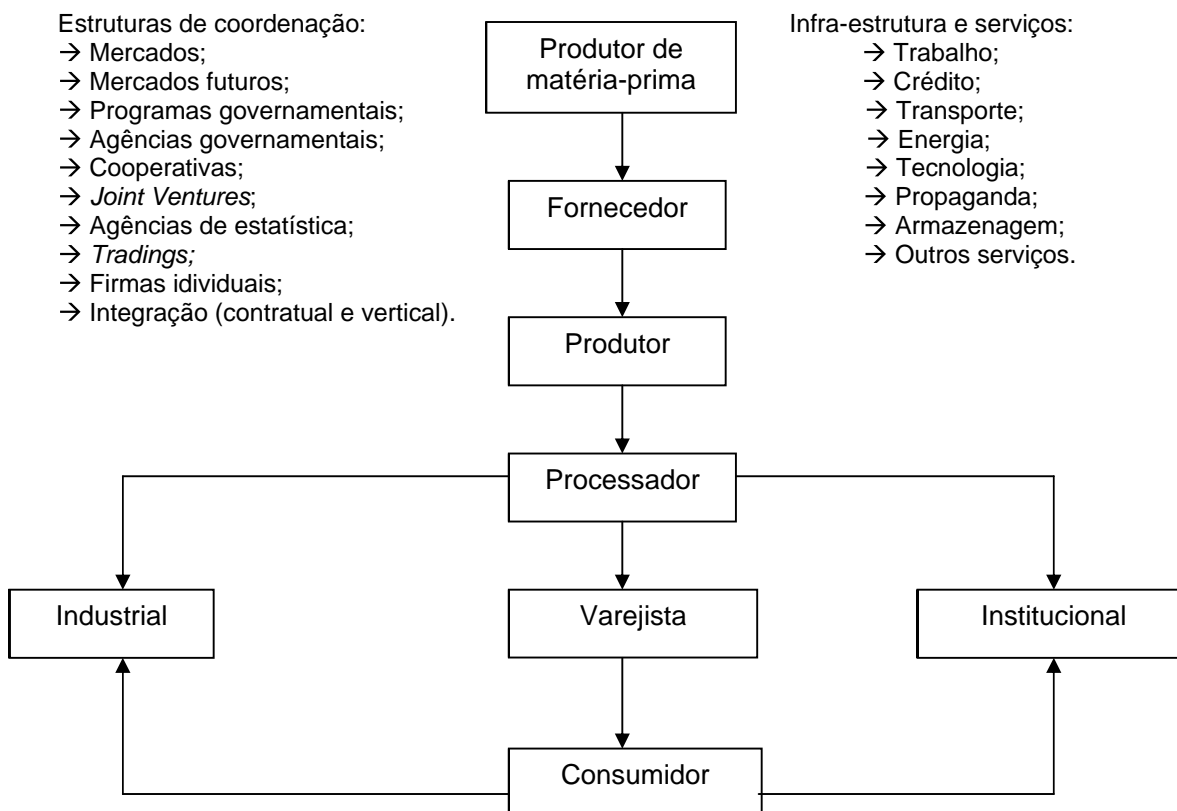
Estruturas de coordenação:
→ Mercados;
→ Mercados futuros;
→ Programas governamentais;
→ Agências governamentais;
→ Cooperativas;
→ *Joint Ventures*;
→ Agências de estatística;
→ *Tradings;*
→ Firmas idividuais;
→ Integração (contratual e vertical).

Produtor de matéria-prima

Infra-estrutura e serviços:
→ Trabalho;
→ Crédito;
→ Transporte;
→ Energia;
→ Tecnologia;
→ Propaganda;
→ Armazenagem;
→ Outros serviços.

Fornecedor

Produtor

Processador

Industrial

Varejista

Institucional

Consumidor